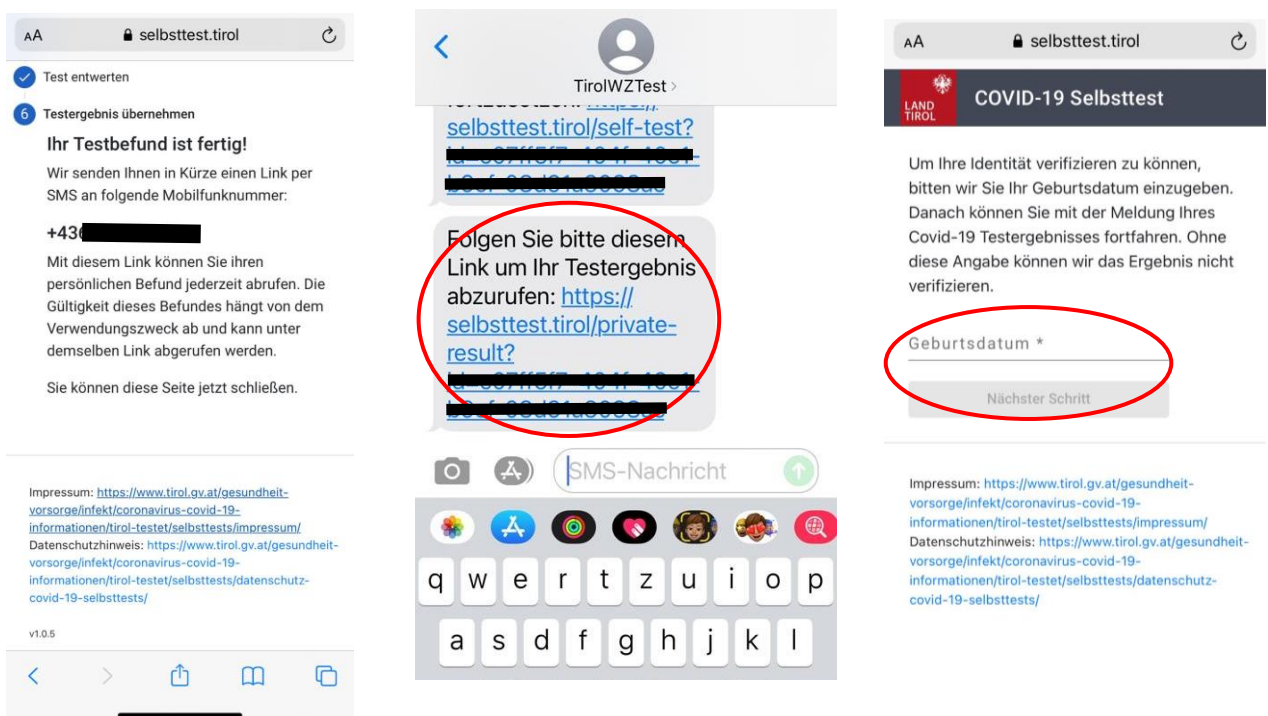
AA selbsttest.tirol

Test entwerten

6 Testergebnis übernehmen

Ihr Testbefund ist fertig!

Wir senden Ihnen in Kürze einen Link per SMS an folgende Mobilfunknummer:

+43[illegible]

Mit diesem Link können Sie ihren persönlichen Befund jederzeit abrufen. Die Gültigkeit dieses Befundes hängt von dem Verwendungszweck ab und kann unter demselben Link abgerufen werden.

Sie können diese Seite jetzt schließen.

Impressum: https://www.tirol.gv.at/gesundheit-vorsorge/infekt/coronavirus-covid-19-informationen/tirol-testet/selbsttests/impressum/
Datenschutzhinweis: https://www.tirol.gv.at/gesundheit-vorsorge/infekt/coronavirus-covid-19-informationen/tirol-testet/selbsttests/datenschutz-covid-19-selbsttests/

v1.0.5

TirolWZTest

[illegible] https:// selbsttest.tirol/self-test? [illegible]

Folgen Sie bitte diesem Link um Ihr Testergebnis abzurufen: https:// selbsttest.tirol/private-result? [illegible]

SMS-Nachricht

q w e r t z u i o p
a s d f g h j k l

AA selbsttest.tirol

LAND TIROL

COVID-19 Selbsttest

Um Ihre Identität verifizieren zu können, bitten wir Sie Ihr Geburtsdatum einzugeben. Danach können Sie mit der Meldung Ihres Covid-19 Testergebnisses fortfahren. Ohne diese Angabe können wir das Ergebnis nicht verifizieren.

Geburtsdatum *

Nächster Schritt

Impressum: https://www.tirol.gv.at/gesundheit-vorsorge/infekt/coronavirus-covid-19-informationen/tirol-testet/selbsttests/impressum/
Datenschutzhinweis: https://www.tirol.gv.at/gesundheit-vorsorge/infekt/coronavirus-covid-19-informationen/tirol-testet/selbsttests/datenschutz-covid-19-selbsttests/